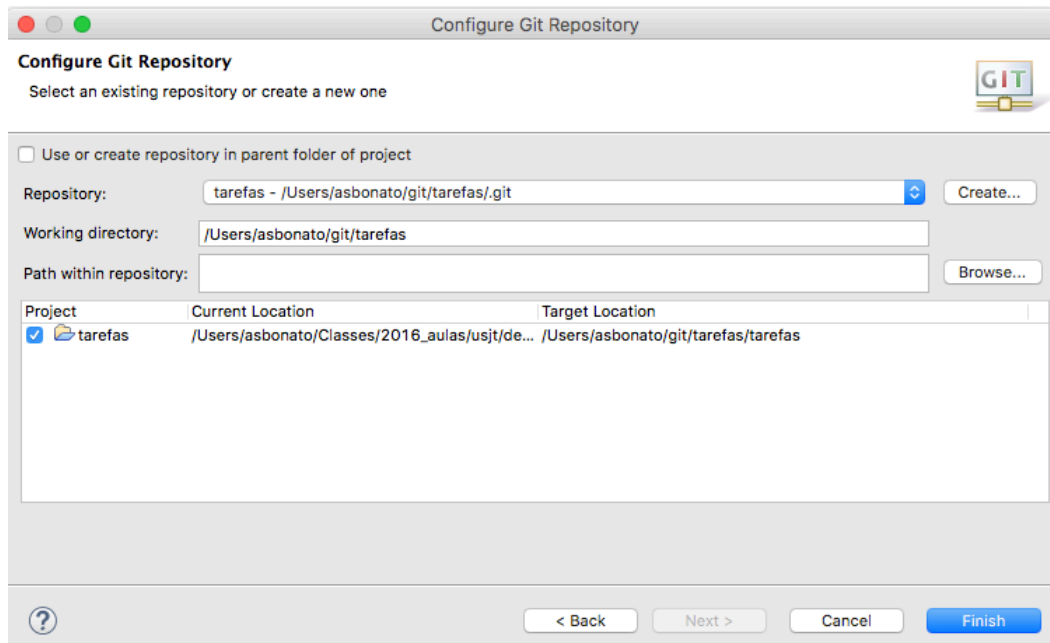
Configure Git Repository

Configure Git Repository
Select an existing repository or create a new one

GIT

Use or create repository in parent folder of project

Repository: tarefas - /Users/asbonato/git/tarefas/.git Create...

Working directory: /Users/asbonato/git/tarefas

Path within repository: Browse...

| Project | Current Location | Target Location |
|---|---|---|
| tarefas | /Users/asbonato/Classes/2016_aulas/usjt/de... | /Users/asbonato/git/tarefas/tarefas |

?

< Back Next > Cancel Finish